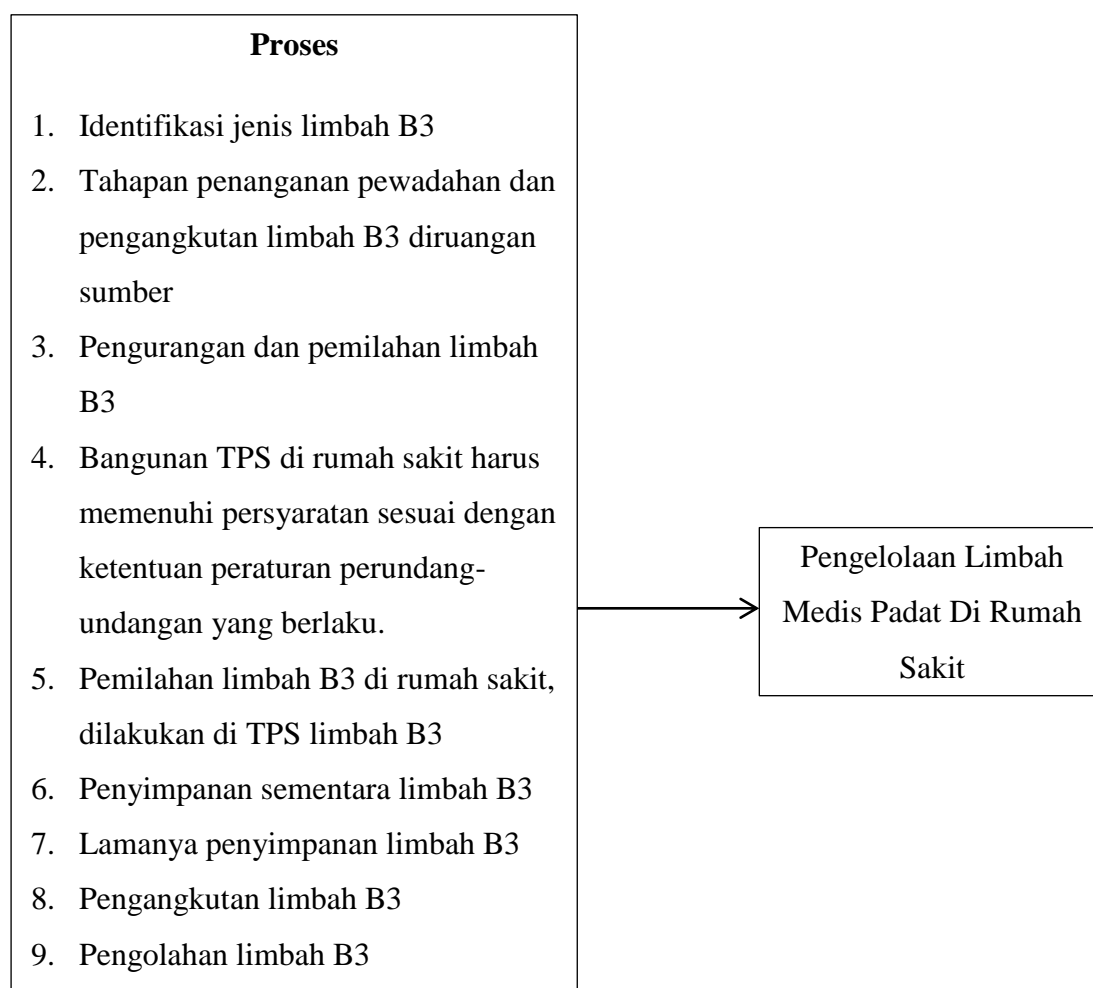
**Proses**

1. Identifikasi jenis limbah B3
2. Tahapan penanganan pewadahan dan pengangkutan limbah B3 diruangan sumber
3. Pengurangan dan pemilahan limbah B3
4. Bangunan TPS di rumah sakit harus memenuhi persyaratan sesuai dengan ketentuan peraturan perundang-undangan yang berlaku.
5. Pemilahan limbah B3 di rumah sakit, dilakukan di TPS limbah B3
6. Penyimpanan sementara limbah B3
7. Lamanya penyimpanan limbah B3
8. Pengangkutan limbah B3
9. Pengolahan limbah B3

Pengelolaan Limbah Medis Padat Di Rumah Sakit